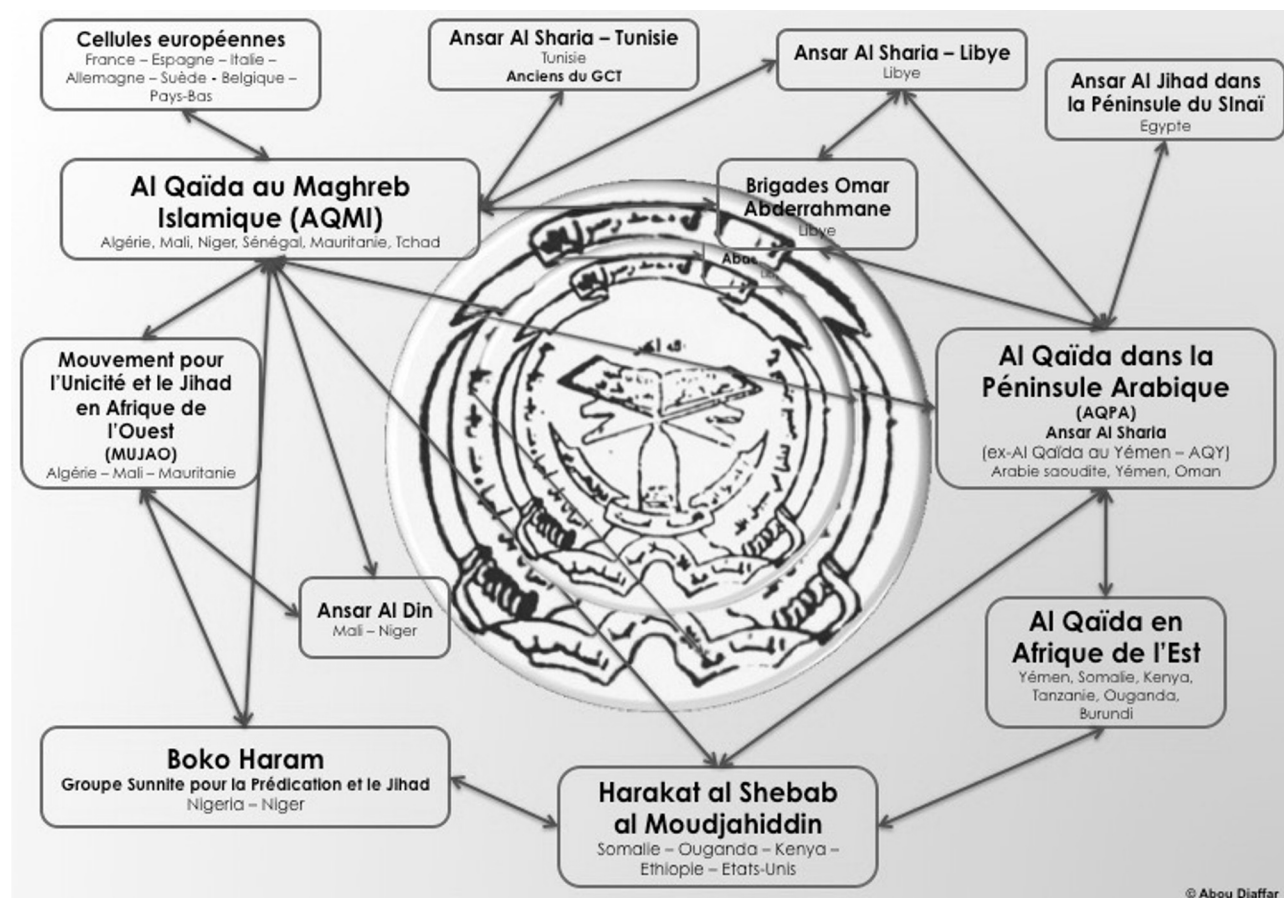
Cellules européennes
France – Espagne – Italie – Allemagne – Suède - Belgique – Pays-Bas

Ansar Al Sharia – Tunisie
Tunisie
Anciens du GCT

Ansar Al Sharia – Libye
Libye

Ansar Al Jihad dans la Péninsule du SInaï
Egypte

Al Qaïda au Maghreb Islamique (AQMI)
Algérie, Mali, Niger, Sénégal, Mauritanie, Tchad

Brigades Omar Abderrahmane
Libye

Abo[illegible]
Li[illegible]

Mouvement pour l'Unicité et le Jihad en Afrique de l'Ouest
(MUJAO)
Algérie – Mali – Mauritanie

Al Qaïda dans la Péninsule Arabique
(AQPA)
Ansar Al Sharia
(ex-Al Qaïda au Yémen – AQY)
Arabie saoudite, Yémen, Oman

Ansar Al Din
Mali – Niger

Al Qaïda en Afrique de l'Est
Yémen, Somalie, Kenya, Tanzanie, Ouganda, Burundi

Boko Haram
Groupe Sunnite pour la Prédication et le Jihad
Nigeria – Niger

Harakat al Shebab al Moudjahiddin
Somalie – Ouganda – Kenya – Ethiopie – Etats-Unis

© Abou Djaffar